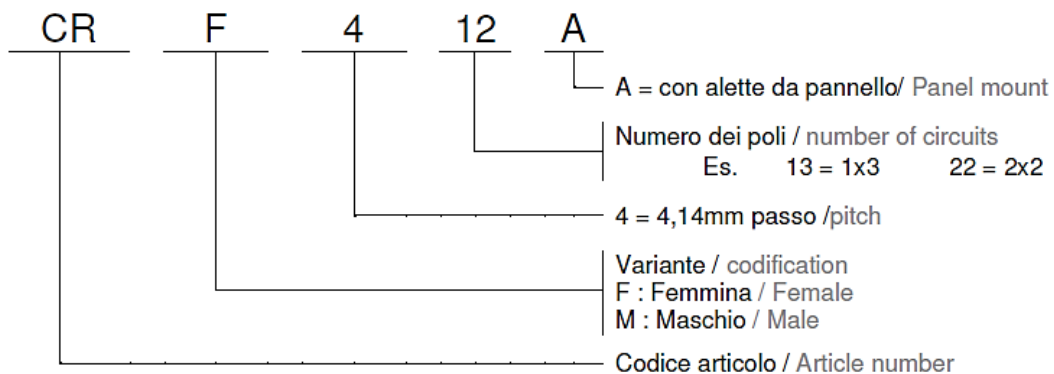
CR F 4 12 A

A = con alette da pannello/ Panel mount

Numero dei poli / number of circuits
Es. 13 = 1x3 22 = 2x2

4 = 4,14mm passo /pitch

Variante / codification
F : Femmina / Female
M : Maschio / Male

Codice articolo / Article number